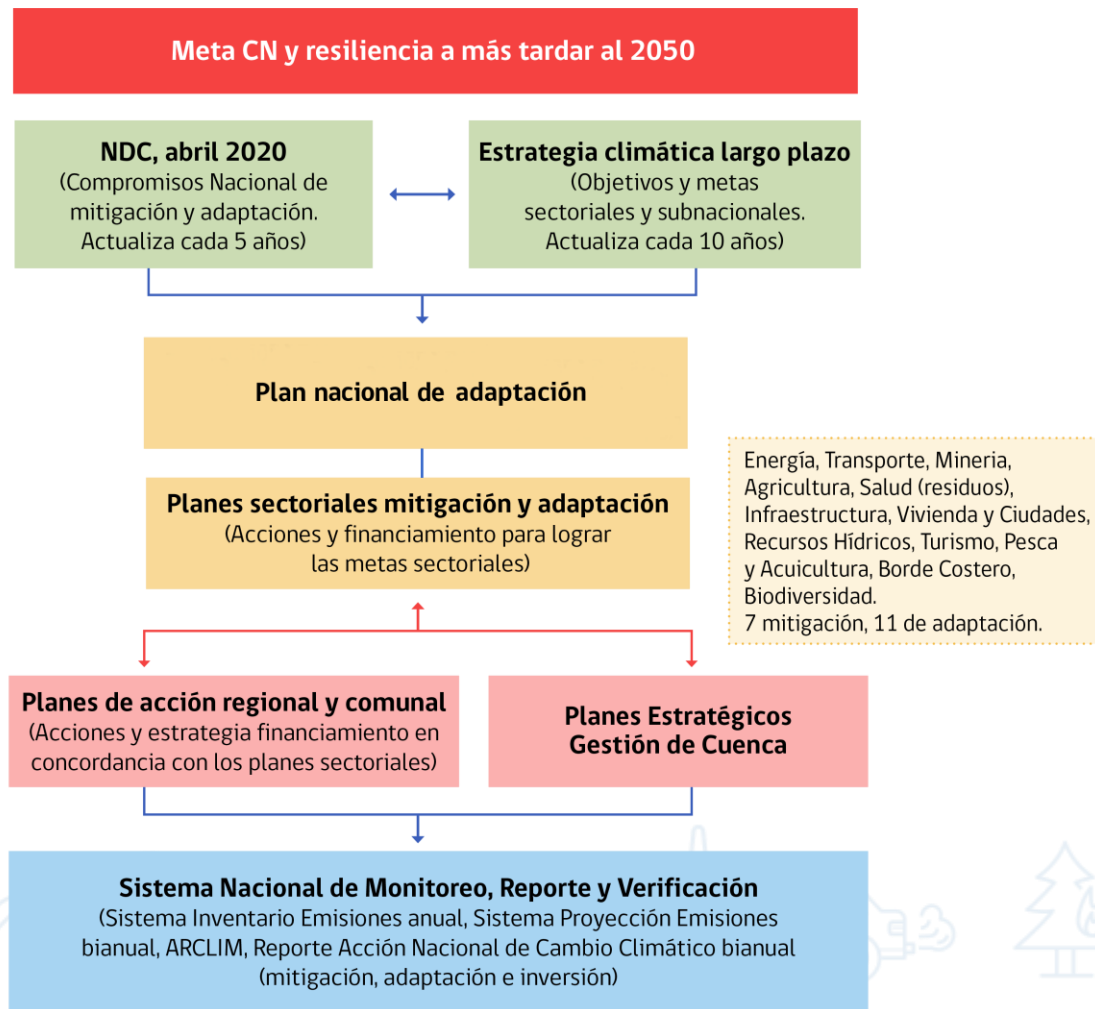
Meta CN y resiliencia a más tardar al 2050

NDC, abril 2020
(Compromisos Nacional de mitigación y adaptación. Actualiza cada 5 años)

Estrategia climática largo plazo
(Objetivos y metas sectoriales y subnacionales. Actualiza cada 10 años)

Plan nacional de adaptación

Planes sectoriales mitigación y adaptación
(Acciones y financiamiento para lograr las metas sectoriales)

Energía, Transporte, Mineria, Agricultura, Salud (residuos), Infraestructura, Vivienda y Ciudades, Recursos Hídricos, Turismo, Pesca y Acuicultura, Borde Costero, Biodiversidad.
7 mitigación, 11 de adaptación.

Planes de acción regional y comunal
(Acciones y estrategia financiamiento en concordancia con los planes sectoriales)

Planes Estratégicos Gestión de Cuenca

Sistema Nacional de Monitoreo, Reporte y Verificación
(Sistema Inventario Emisiones anual, Sistema Proyección Emisiones bianual, ARCLIM, Reporte Acción Nacional de Cambio Climático bianual (mitigación, adaptación e inversión)